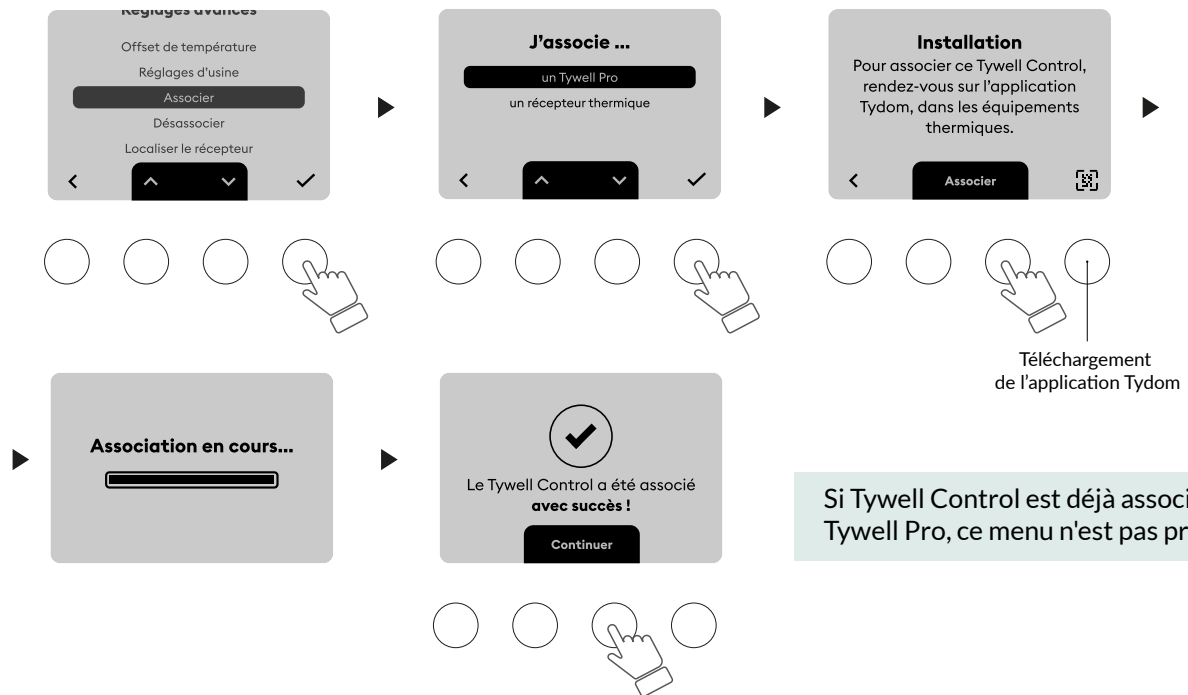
Réglages avancés

Offset de température

Réglages d'usine

Associer

Désassocier

Localiser le récepteur

J'associe ...

un Tywell Pro

un récepteur thermique

Installation

Pour associer ce Tywell Control, rendez-vous sur l'application Tydom, dans les équipements thermiques.

Associer

Téléchargement de l'application Tydom

Association en cours...

Le Tywell Control a été associé **avec succès !**

Continuer

Si Tywell Control est déjà associ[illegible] Tywell Pro, ce menu n'est pas pr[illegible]